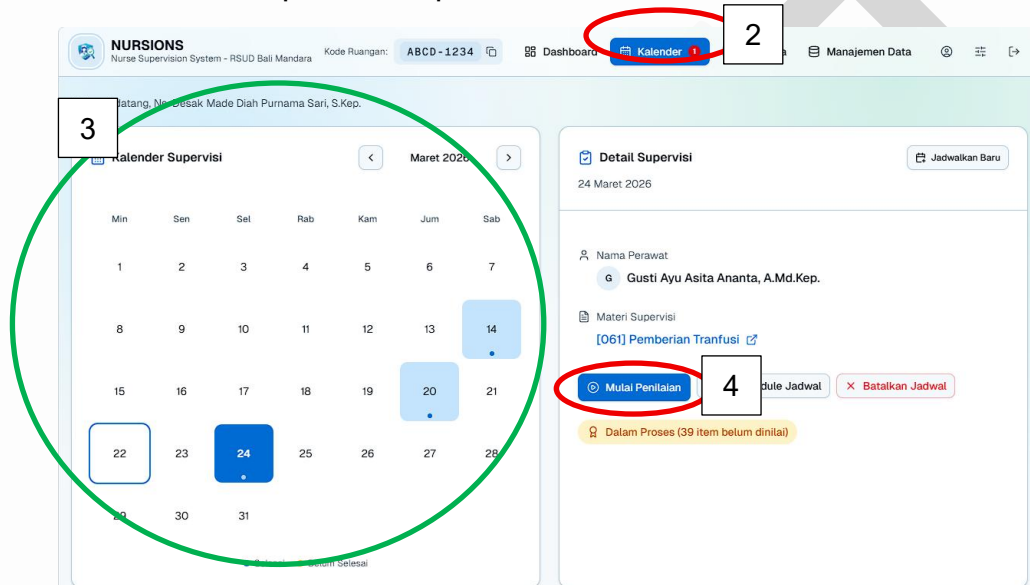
NURSIONS
Nurse Supervision System - RSUD Bali Mandara

Kode Ruangan: ABCD-1234

Dashboard Kalender 1 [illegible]a Manajemen Data

2

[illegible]datang, Ns. Desak Made Diah Purnama Sari, S.Kep.

3

Kalender Supervisi

Maret 2026

| Min | Sen | Sel | Rab | Kam | Jum | Sab |
|---|---|---|---|---|---|---|
| 1 | 2 | 3 | 4 | 5 | 6 | 7 |
| 8 | 9 | 10 | 11 | 12 | 13 | 14 |
| 15 | 16 | 17 | 18 | 19 | 20 | 21 |
| 22 | 23 | 24 | 25 | 26 | 27 | 28 |
| 29 | 30 | 31 | | | | |

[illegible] Selesai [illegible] Belum Selesai

Detail Supervisi
24 Maret 2026

Jadwalkan Baru

Nama Perawat
G Gusti Ayu Asita Ananta, A.Md.Kep.

Materi Supervisi
[O61] Pemberian Tranfusi

Mulai Penilaian

4

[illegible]dule Jadwal

× Batalkan Jadwal

Dalam Proses (39 item belum dinilai)